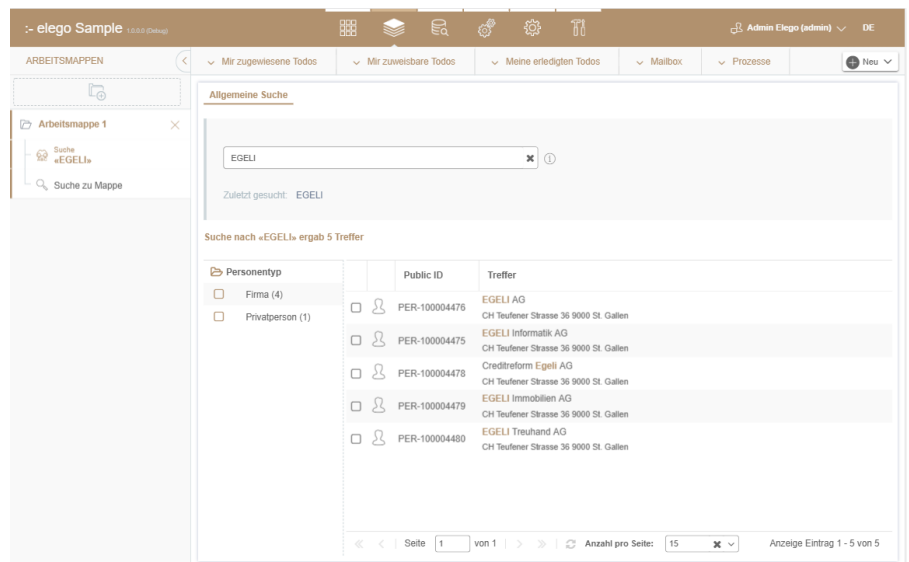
:- elego Sample 1.0.0.0 (Debug)

Admin Elego (admin) DE

ARBEITSMAPPEN

Mir zugewiesene Todos | Mir zuweisbare Todos | Meine erledigten Todos | Mailbox | Prozesse | Neu

Arbeitsmappe 1

Suche «EGELI»

Suche zu Mappe

Allgemeine Suche

EGELI

Zuletzt gesucht: EGELI

Suche nach «EGELI» ergab 5 Treffer

Personentyp

Firma (4)

Privatperson (1)

| Public ID | Treffer |
|---|---|
| PER-100004476 | EGELI AG<br>CH Teufener Strasse 36 9000 St. Gallen |
| PER-100004475 | EGELI Informatik AG<br>CH Teufener Strasse 36 9000 St. Gallen |
| PER-100004478 | Creditreform Egeli AG<br>CH Teufener Strasse 36 9000 St. Gallen |
| PER-100004479 | EGELI Immobilien AG<br>CH Teufener Strasse 36 9000 St. Gallen |
| PER-100004480 | EGELI Treuhand AG<br>CH Teufener Strasse 36 9000 St. Gallen |

Seite 1 von 1 | Anzahl pro Seite: 15 | Anzeige Eintrag 1 - 5 von 5